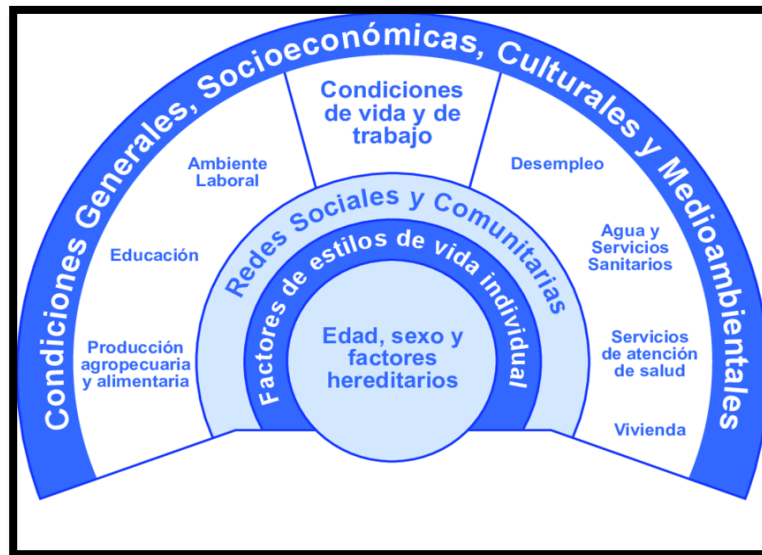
Condiciones Generales, Socioeconómicas, Culturales y Medioambientales

Condiciones de vida y de trabajo

Ambiente Laboral

Educación

Producción agropecuaria y alimentaria

Desempleo

Agua y Servicios Sanitarios

Servicios de atención de salud

Vivienda

Redes Sociales y Comunitarias

Factores de estilos de vida individual

Edad, sexo y factores hereditarios